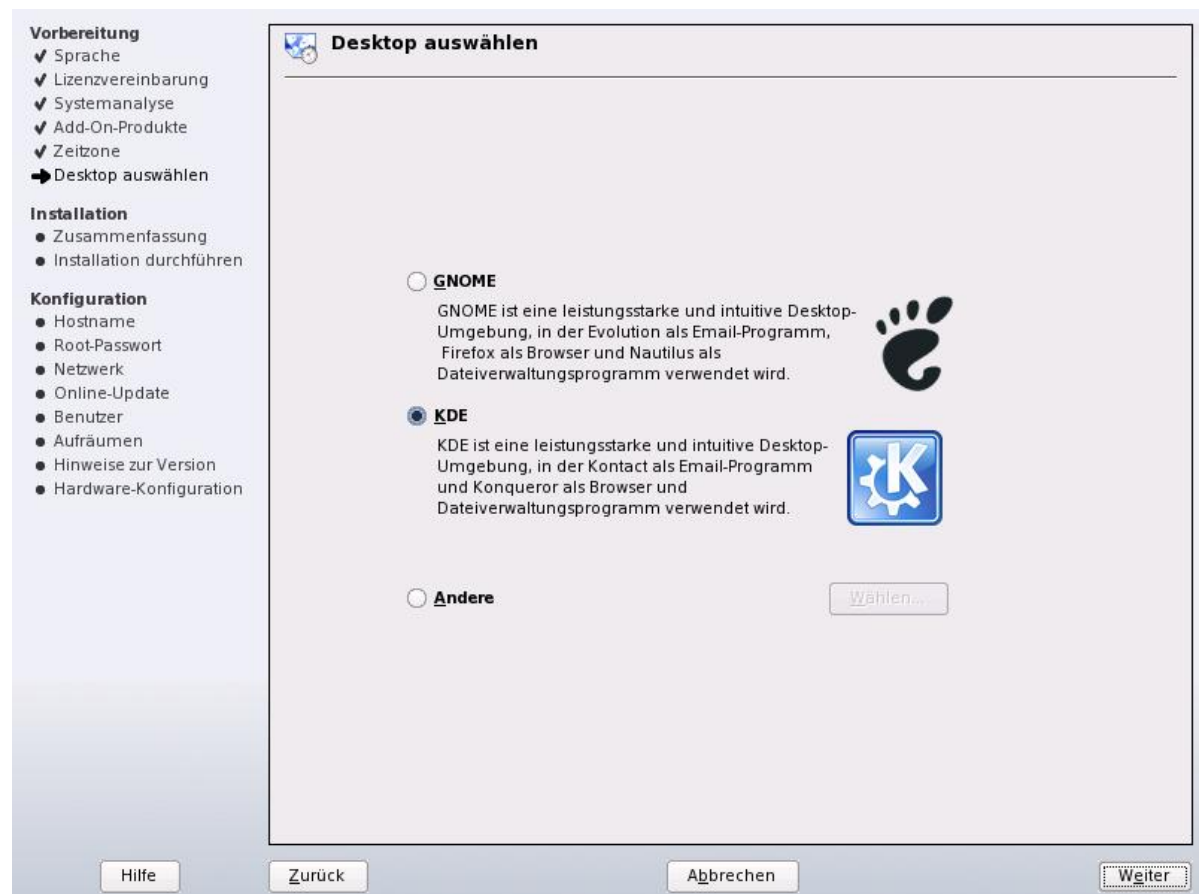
Vorbereitung
✔ Sprache
✔ Lizenzvereinbarung
✔ Systemanalyse
✔ Add-On-Produkte
✔ Zeitzone
➔ Desktop auswählen

Installation
● Zusammenfassung
● Installation durchführen

Konfiguration
● Hostname
● Root-Passwort
● Netzwerk
● Online-Update
● Benutzer
● Aufräumen
● Hinweise zur Version
● Hardware-Konfiguration

Desktop auswählen

GNOME
GNOME ist eine leistungsstarke und intuitive Desktop-Umgebung, in der Evolution als Email-Programm, Firefox als Browser und Nautilus als Dateiverwaltungsprogramm verwendet wird.

KDE
KDE ist eine leistungsstarke und intuitive Desktop-Umgebung, in der Kontact als Email-Programm und Konqueror als Browser und Dateiverwaltungsprogramm verwendet wird.

Andere

Wählen...

Hilfe

Zurück

Abbrechen

Weiter